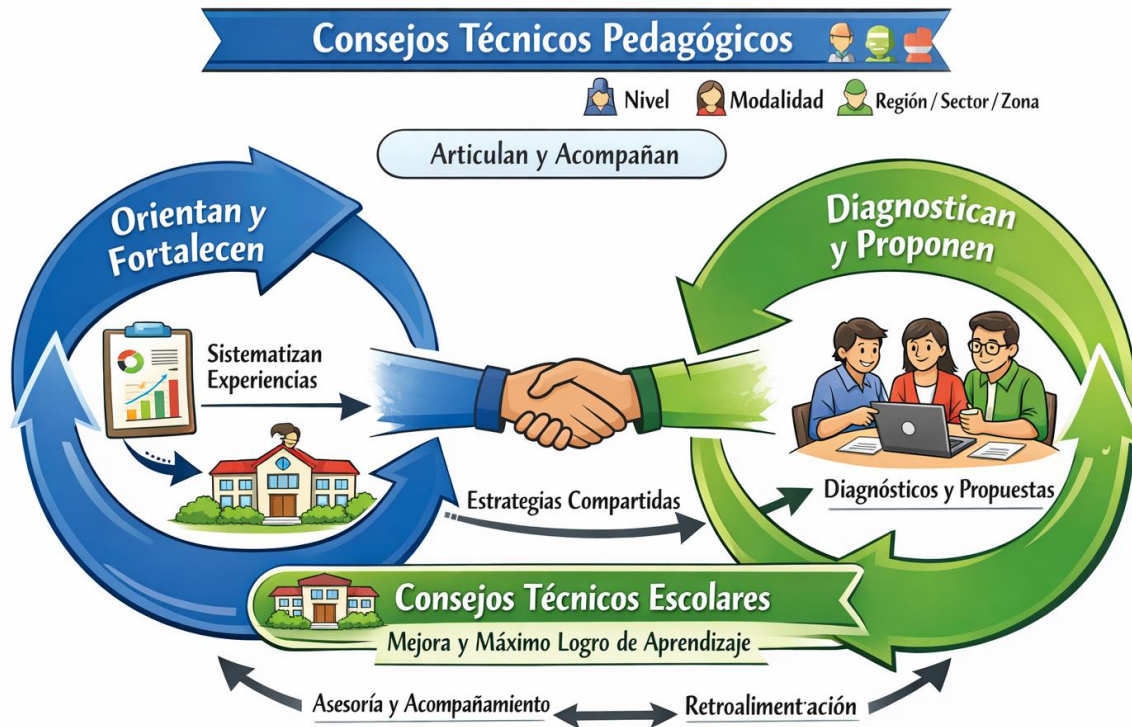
Consejos Técnicos Pedagógicos

Nivel Modalidad Región / Sector / Zona

Articulan y Acompañan

Orientan y Fortalecen

Diagnostican y Proponen

Sistematizan Experiencias

Estrategias Compartidas

Diagnósticos y Propuestas

Consejos Técnicos Escolares

Mejora y Máximo Logro de Aprendizaje

Asesoría y Acompañamiento

Retroaliment·ación